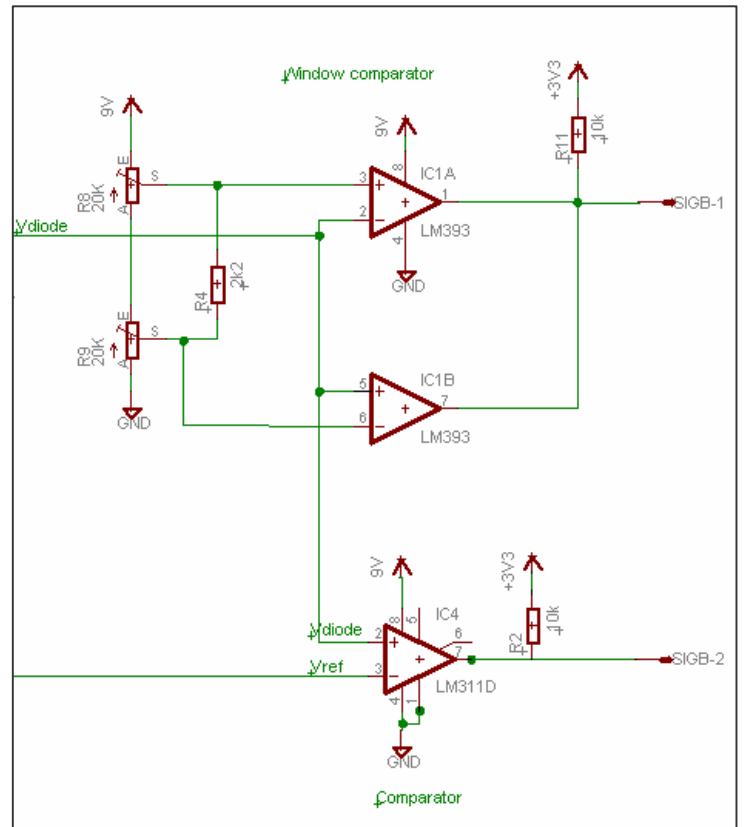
Window comparator

9V
E
R8
20K
A
S
Vdiode
R4
2k2
R9
20K
E
A
S
GND

9V
8
IC1A
3
+
1
2
-
4
LM393
GND

+3V3
R11
10k
SIGB-1

IC1B
5
+
7
6
-
LM393

9V
8
5
IC4
6
2
Vdiode
7
Vref
3
4
1
LM311D
GND

+3V3
R2
10k
SIGB-2

Comparator